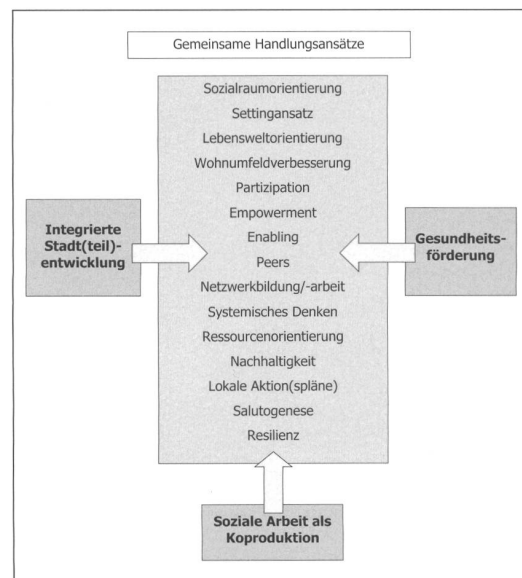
Gemeinsame Handlungsansätze

Sozialraumorientierung
Settingansatz
Lebensweltorientierung
Wohnumfeldverbesserung
Partizipation
Empowerment
Enabling
Peers
Netzwerkbildung/-arbeit
Systemisches Denken
Ressourcenorientierung
Nachhaltigkeit
Lokale Aktion(spläne)
Salutogenese
Resilienz

Integrierte Stadt(teil)-entwicklung

Gesundheits-förderung

Soziale Arbeit als Koproduktion